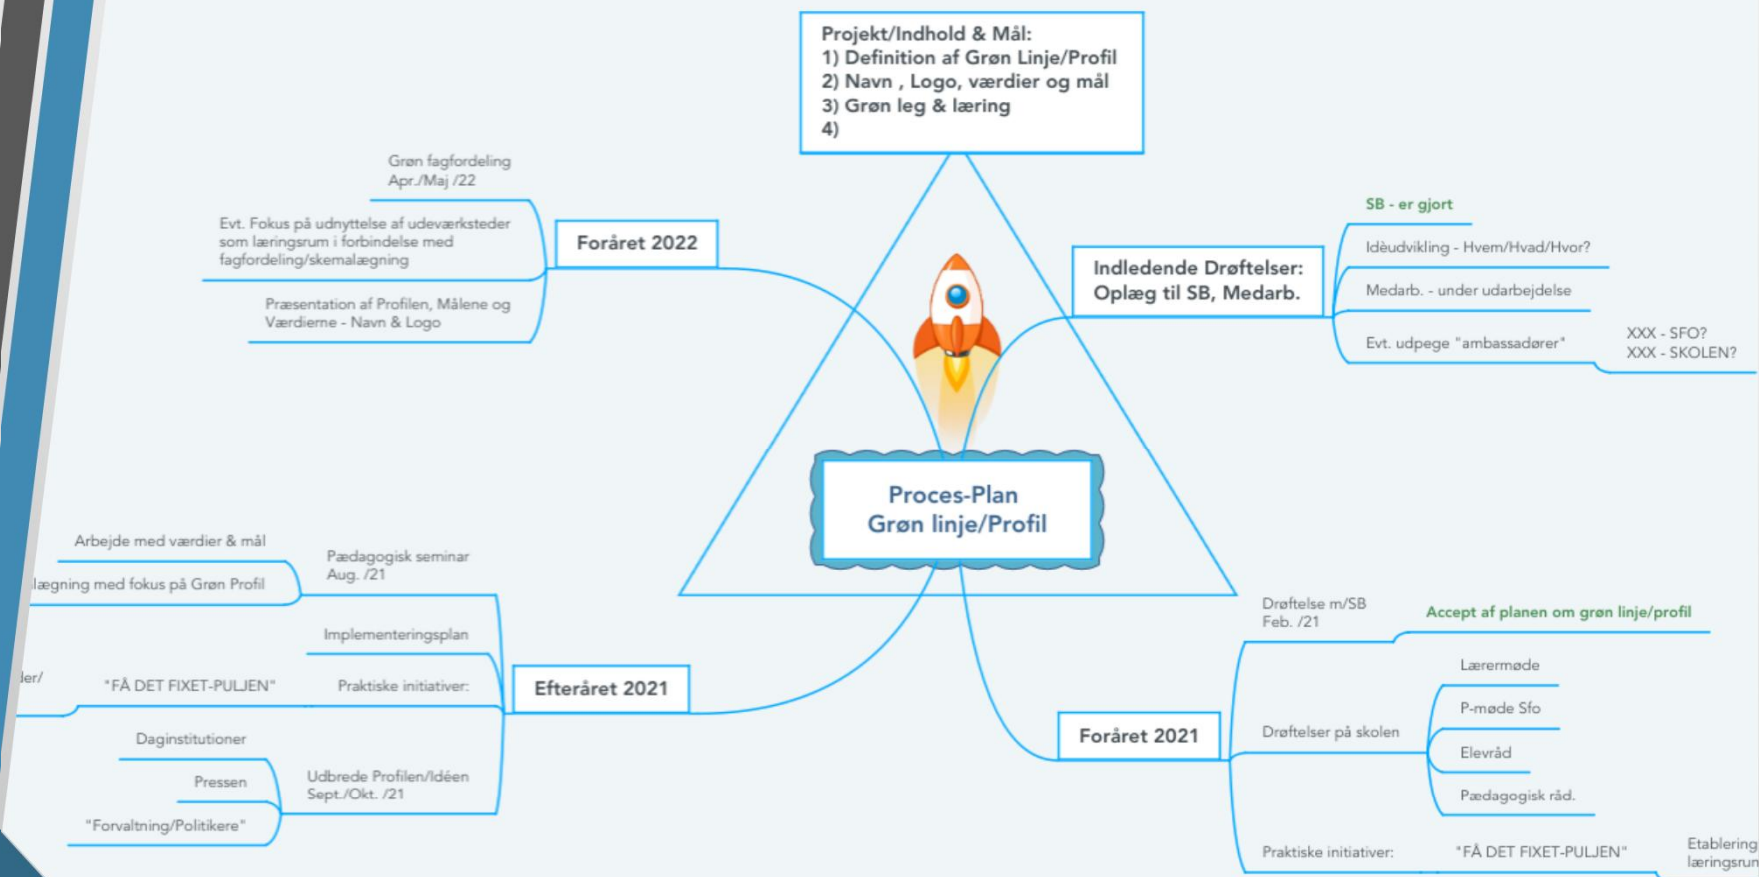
Projekt/Indhold & Mål:
1) Definition af Grøn Linje/Profil
2) Navn , Logo, værdier og mål
3) Grøn leg & læring
4)

Foråret 2022

Grøn fagfordeling
Apr./Maj /22

Evt. Fokus på udnyttelse af udeværksteder som læringsrum i forbindelse med fagfordeling/skemalægning

Præsentation af Profilen, Målene og Værdierne - Navn & Logo

Indledende Drøftelser:
Oplæg til SB, Medarb.

SB - er gjort

Idèudvikling - Hvem/Hvad/Hvor?

Medarb. - under udarbejdelse

Evt. udpege "ambassadører"

XXX - SFO?
XXX - SKOLEN?

Proces-Plan
Grøn linje/Profil

Efteråret 2021

Pædagogisk seminar
Aug. /21

Arbejde med værdier & mål

lægning med fokus på Grøn Profil

Implementeringsplan

Praktiske initiativer:

"FÅ DET FIXET-PULJEN"

ler/

Udbrede Profilen/Idéen
Sept./Okt. /21

Daginstitutioner

Pressen

"Forvaltning/Politikere"

Foråret 2021

Drøftelse m/SB
Feb. /21

Accept af planen om grøn linje/profil

Drøftelser på skolen

Lærermøde

P-møde Sfo

Elevråd

Pædagogisk råd.

Praktiske initiativer:

"FÅ DET FIXET-PULJEN"

Etablering
læringsrum